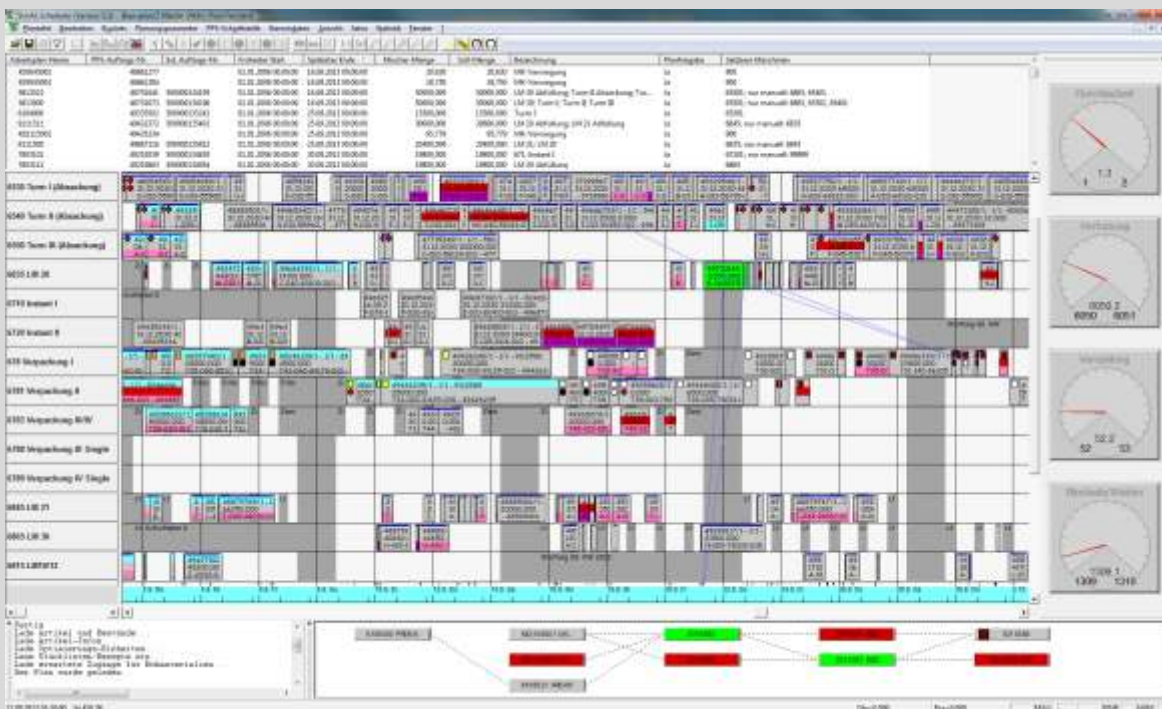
6530 Turm I (Absackung)

6540 Turm II (Absackung)

6550 Turm III (Absackung)

6610 LM 26

6710 Instant I

6720 Instant II

670 Verpackung I

6707 Verpackung II

6703 Verpackung III/IV

6708 Verpackung III Single

6709 Verpackung IV Single

6865 LM 25

6865 LM 36

6875 Lüfterei

Fertig
Lade Artikel und Bereiche
Lade Artikel-Infos
Lade Sicherungs-Einheiten
Lade Stücklisten-Rezepte etc
Lade erwartete Zugänge für Rohmaterialien
Der Plan wurde geladen

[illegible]